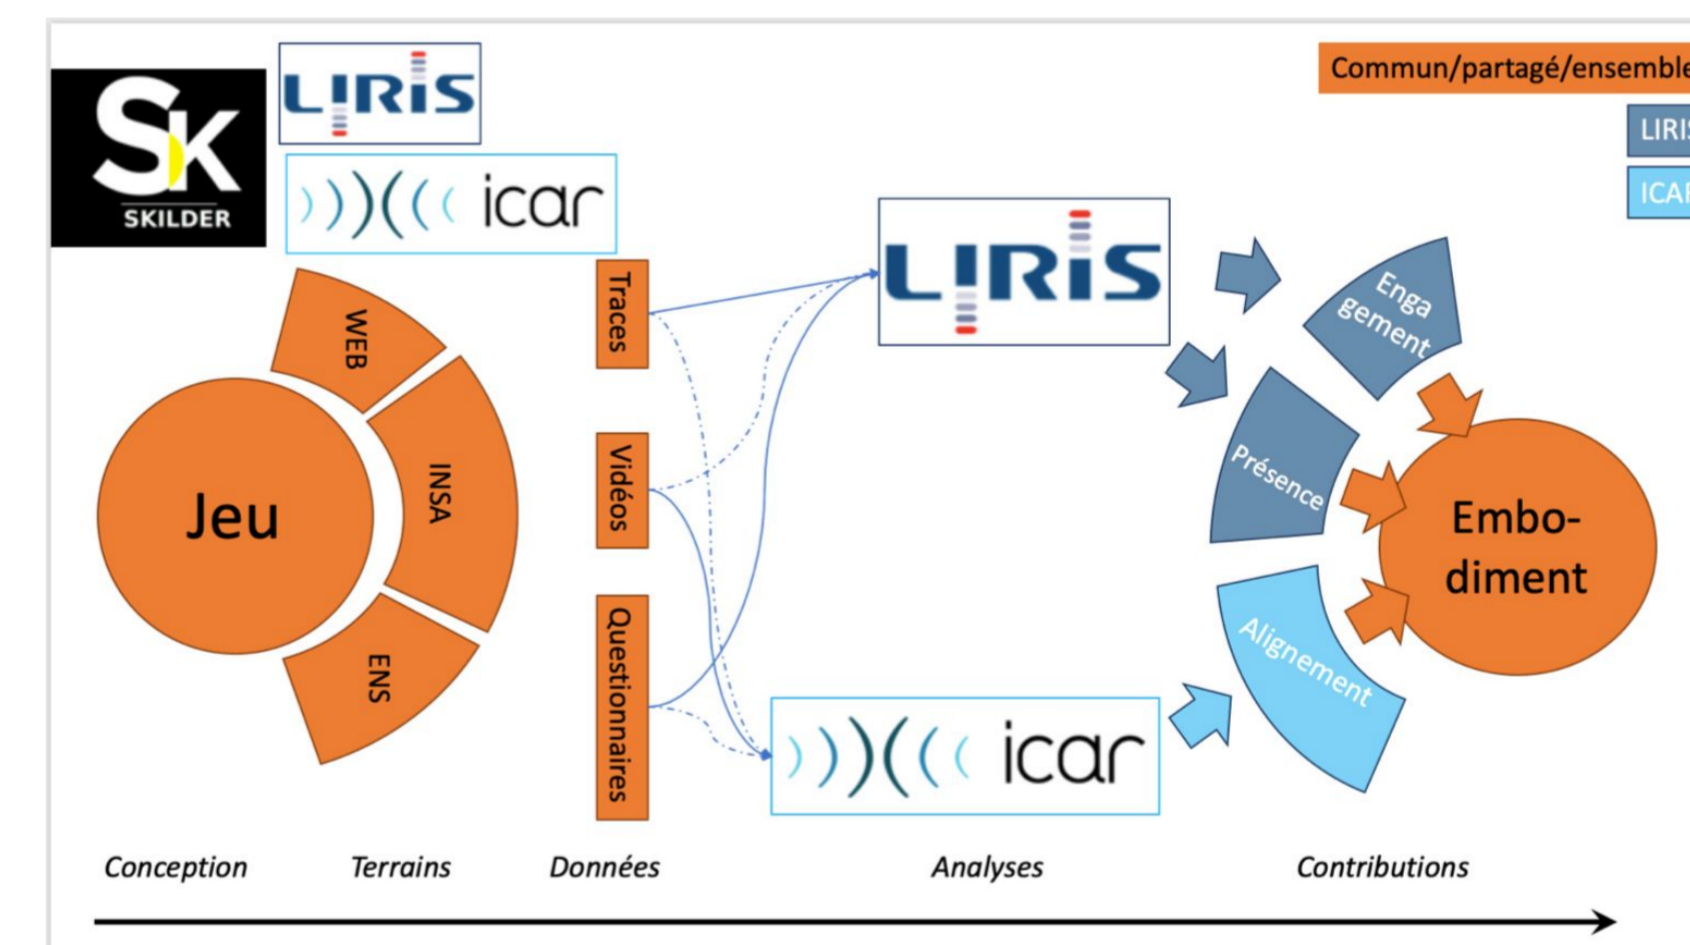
SK SKILDER

LIRIS

icar

Commun/partagé/ensemble

LIRI

ICAI

Jeu

WEB

INSA

ENS

Traces

Vidéos

Questionnaires

LIRIS

icar

Engagement

Présence

Alignement

Embodiment

Conception

Terrains

Données

Analyses

Contributions